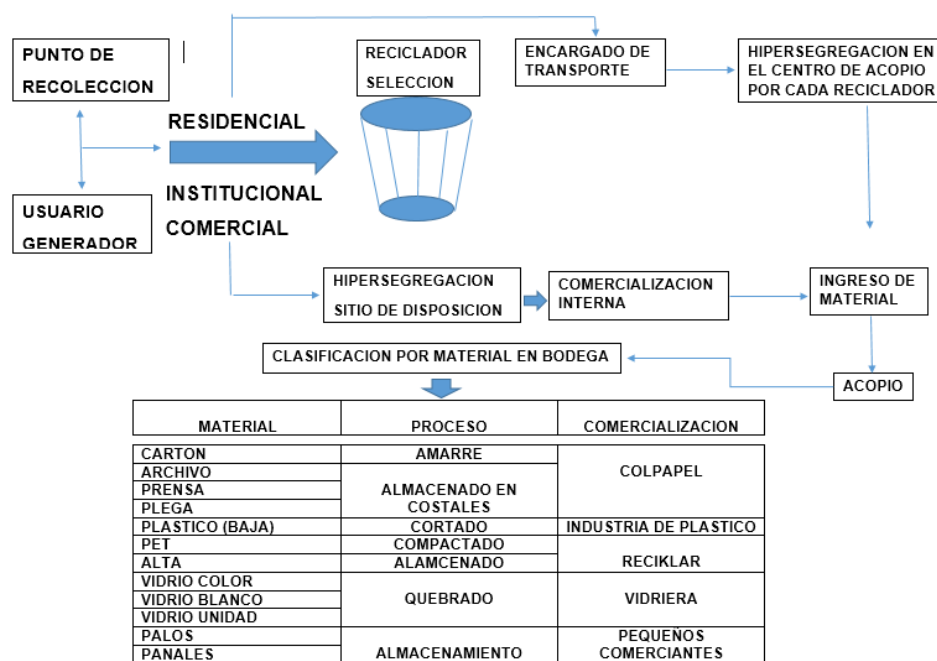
PUNTO DE RECOLECCION

USUARIO GENERADOR

RESIDENCIAL

INSTITUCIONAL

COMERCIAL

RECICLADOR SELECCION

ENCARGADO DE TRANSPORTE

HIPERSEGREGACION EN EL CENTRO DE ACOPIO POR CADA RECICLADOR

HIPERSEGREGACION SITIO DE DISPOSICION

COMERCIALIZACION INTERNA

INGRESO DE MATERIAL

CLASIFICACION POR MATERIAL EN BODEGA

ACOPIO

| MATERIAL | PROCESO | COMERCIALIZACION |
|---|---|---|
| CARTON | AMARRE | COLPAPEL |
| ARCHIVO | ALMACENADO EN COSTALES | |
| PRENSA | | |
| PLEGA | | |
| PLASTICO (BAJA) | CORTADO | INDUSTRIA DE PLASTICO |
| PET | COMPACTADO | RECIKLAR |
| ALTA | ALAMCENADO | |
| VIDRIO COLOR | QUEBRADO | VIDRIERA |
| VIDRIO BLANCO | | |
| VIDRIO UNIDAD | | |
| PALOS | ALMACENAMIENTO | PEQUEÑOS COMERCIANTES |
| PANALES | | |